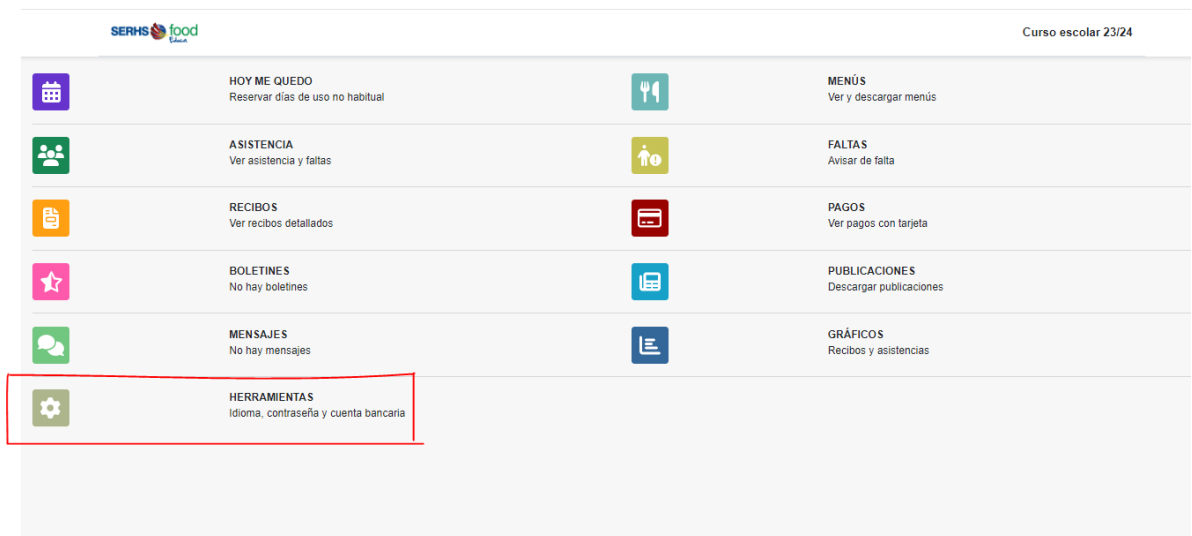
SERHS food

Curso escolar 23/24

HOY ME QUEDO
Reservar días de uso no habitual

MENÚS
Ver y descargar menús

ASISTENCIA
Ver asistencia y faltas

FALTAS
Avisar de falta

RECIBOS
Ver recibos detallados

PAGOS
Ver pagos con tarjeta

BOLETINES
No hay boletines

PUBLICACIONES
Descargar publicaciones

MENSAJES
No hay mensajes

GRÁFICOS
Recibos y asistencias

HERRAMIENTAS
Idioma, contraseña y cuenta bancaria